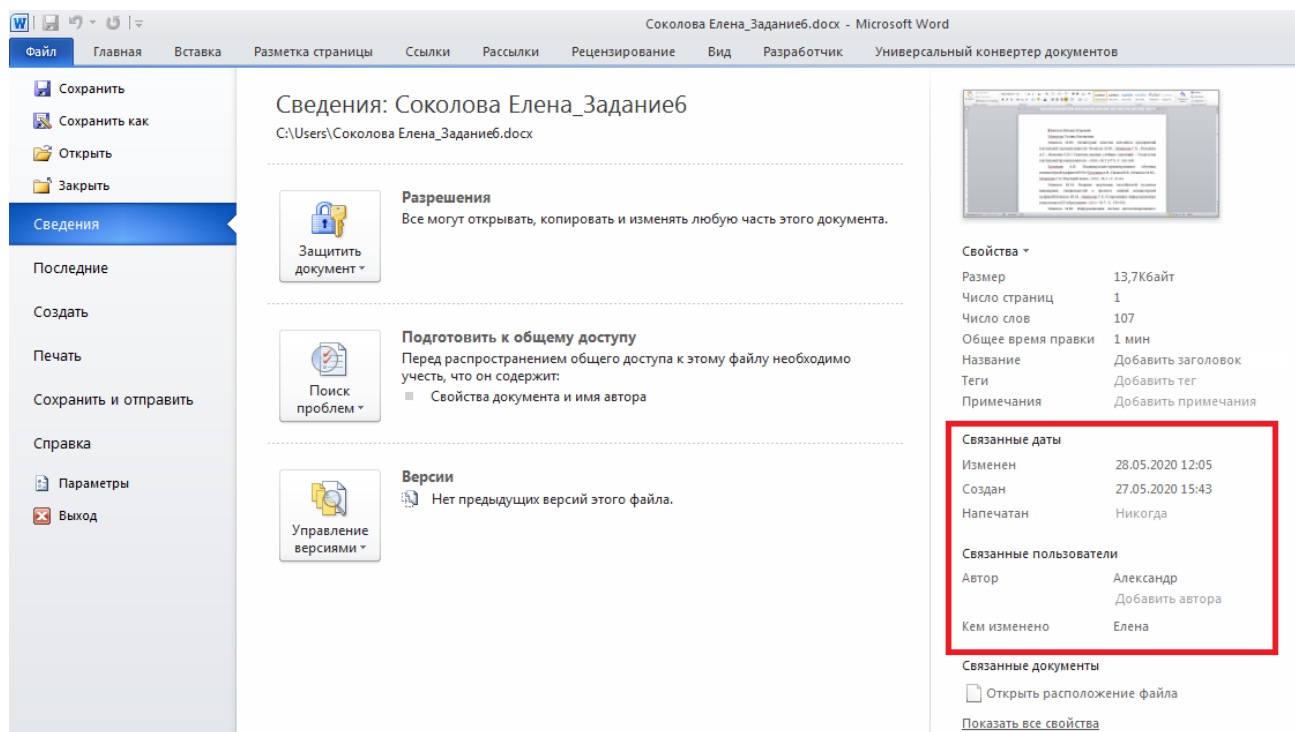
Соколова Елена_Задание6.docx - Microsoft Word

Файл | Главная | Вставка | Разметка страницы | Ссылки | Рассылки | Рецензирование | Вид | Разработчик | Универсальный конвертер документов

Сохранить
Сохранить как
Открыть
Закрыть
Сведения
Последние
Создать
Печать
Сохранить и отправить
Справка
Параметры
Выход

Сведения: Соколова Елена_Задание6
C:\Users\Соколова Елена_Задание6.docx

Защитить документ
Разрешения
Все могут открывать, копировать и изменять любую часть этого документа.

Поиск проблем
Подготовить к общему доступу
Перед распространением общего доступа к этому файлу необходимо учесть, что он содержит:
Свойства документа и имя автора

Управление версиями
Версии
Нет предыдущих версий этого файла.

Свойства

| | |
|---|---|
| Размер | 13,7Кбайт |
| Число страниц | 1 |
| Число слов | 107 |
| Общее время правки | 1 мин |
| Название | Добавить заголовок |
| Теги | Добавить тег |
| Примечания | Добавить примечания |

Связанные даты

| | |
|---|---|
| Изменен | 28.05.2020 12:05 |
| Создан | 27.05.2020 15:43 |
| Напечатан | Никогда |

Связанные пользователи

| | |
|---|---|
| Автор | Александр |
| | Добавить автора |
| Кем изменено | Елена |

Связанные документы
Открыть расположение файла
Показать все свойства